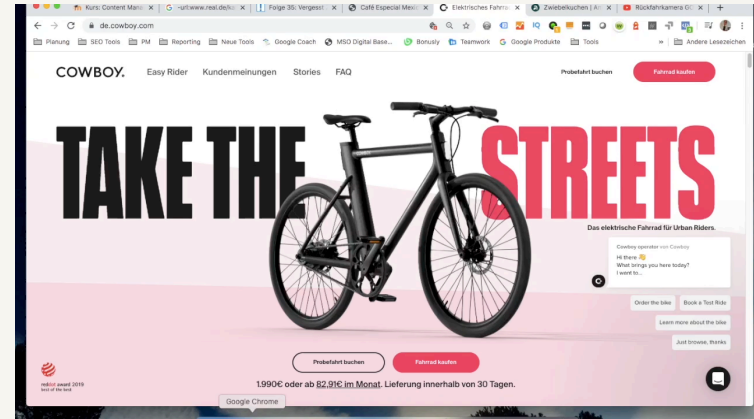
Kurs: Content Mana | -url:www.real.de/k | Folge 35: Vergesst | Café Especial Mexi | Elektrisches Fahrra | Zwiebelkuchen | Ar | Rückfahrkamera O

de.cowboy.com

Planung | SEO Tools | PM | Reporting | Neue Tools | Google Coach | MSO Digital Base... | Bonusly | Teamwork | Google Produkte | Tools | » | Andere Lesezeichen

COWBOY. | Easy Rider | Kundenmeinungen | Stories | FAQ | Probefahrt buchen | Fahrrad kaufen

TAKE THE STREETS

Das elektrische Fahrrad für Urban Riders.

Cowboy operator von Cowboy

Hi there 👋
What brings you here today?
I want to...

Order the bike | Book a Test Ride | Learn more about the bike | Just browse, thanks

Probefahrt buchen | Fahrrad kaufen

1.990€ oder ab 82,91€ im Monat. Lieferung innerhalb von 30 Tagen.

reddot award 2019
best of the best

Google Chrome